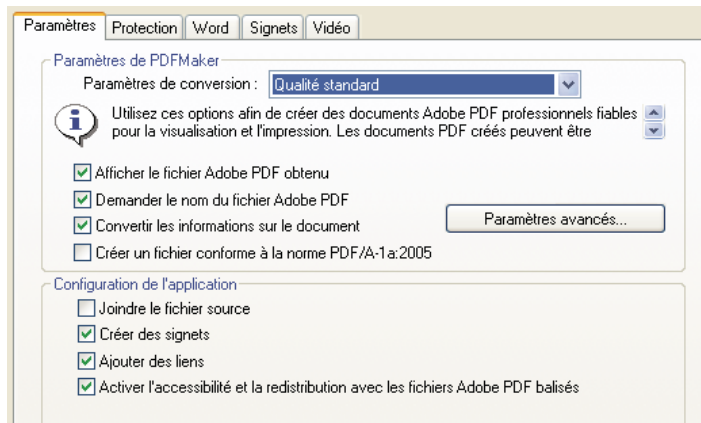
Paramètres | Protection | Word | Signets | Vidéo

Paramètres de PDFMaker

Paramètres de conversion : Qualité standard

Utilisez ces options afin de créer des documents Adobe PDF professionnels fiables pour la visualisation et l'impression. Les documents PDF créés peuvent être

Afficher le fichier Adobe PDF obtenu

Demander le nom du fichier Adobe PDF

Convertir les informations sur le document

Paramètres avancés...

Créer un fichier conforme à la norme PDF/A-1a:2005

Configuration de l'application

Joindre le fichier source

Créer des signets

Ajouter des liens

Activer l'accessibilité et la redistribution avec les fichiers Adobe PDF balisés